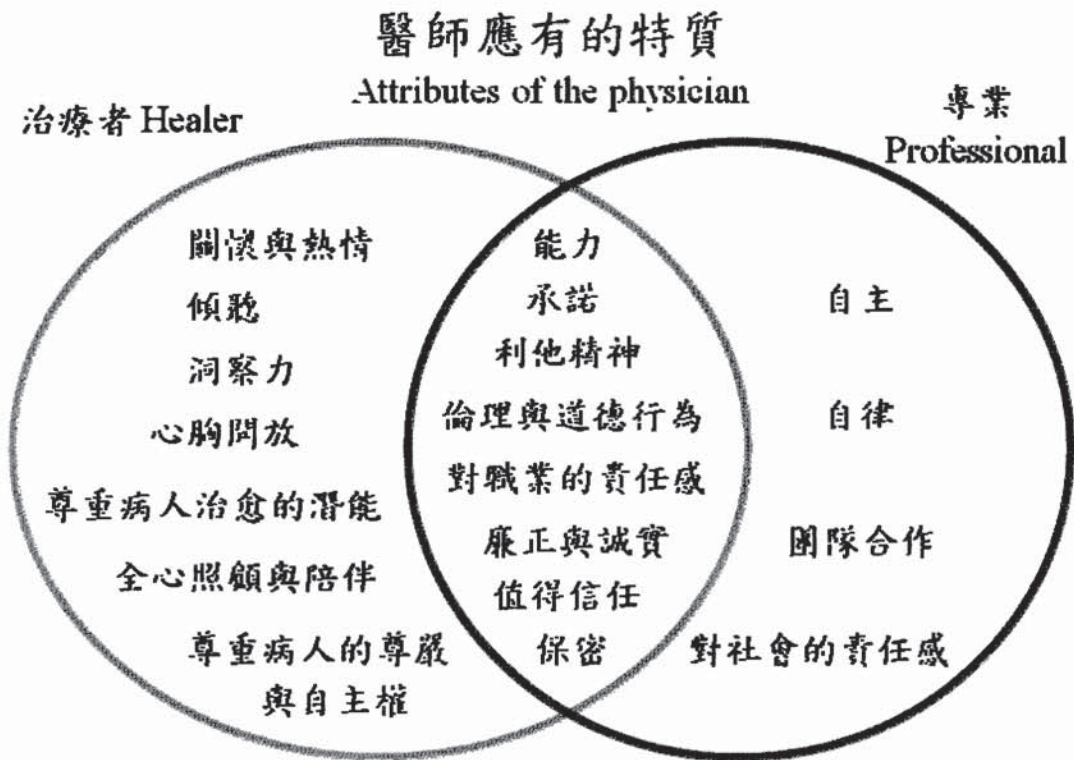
醫師應有的特質
Attributes of the physician

治療者 Healer

專業
Professional

關懷與熱情
傾聽
洞察力
心胸開放
尊重病人治愈的潛能
全心照顧與陪伴
尊重病人的尊嚴與自主權

能力
承諾
利他精神
倫理與道德行為
對職業的責任感
廉正與誠實
值得信任
保密

自主
自律
團隊合作
對社會的責任感